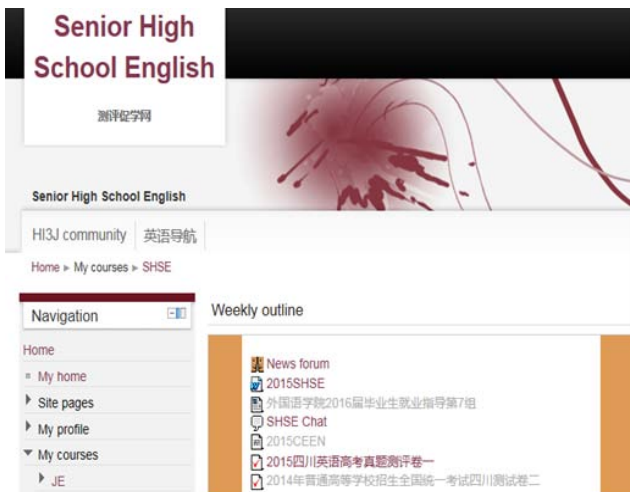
Senior High School English

测评促学网

Senior High School English

HI3J community 英语导航

Home ► My courses ► SHSE

Navigation

Home

My home

Site pages

My profile

My courses

JE

Weekly outline

News forum

2015SHSE

外国语学院2016届毕业生就业指导第7组

SHSE Chat

2015CEEN

2015四川英语高考真题测评卷一

2014年普通高等学校招生全国统一考试四川测试卷二